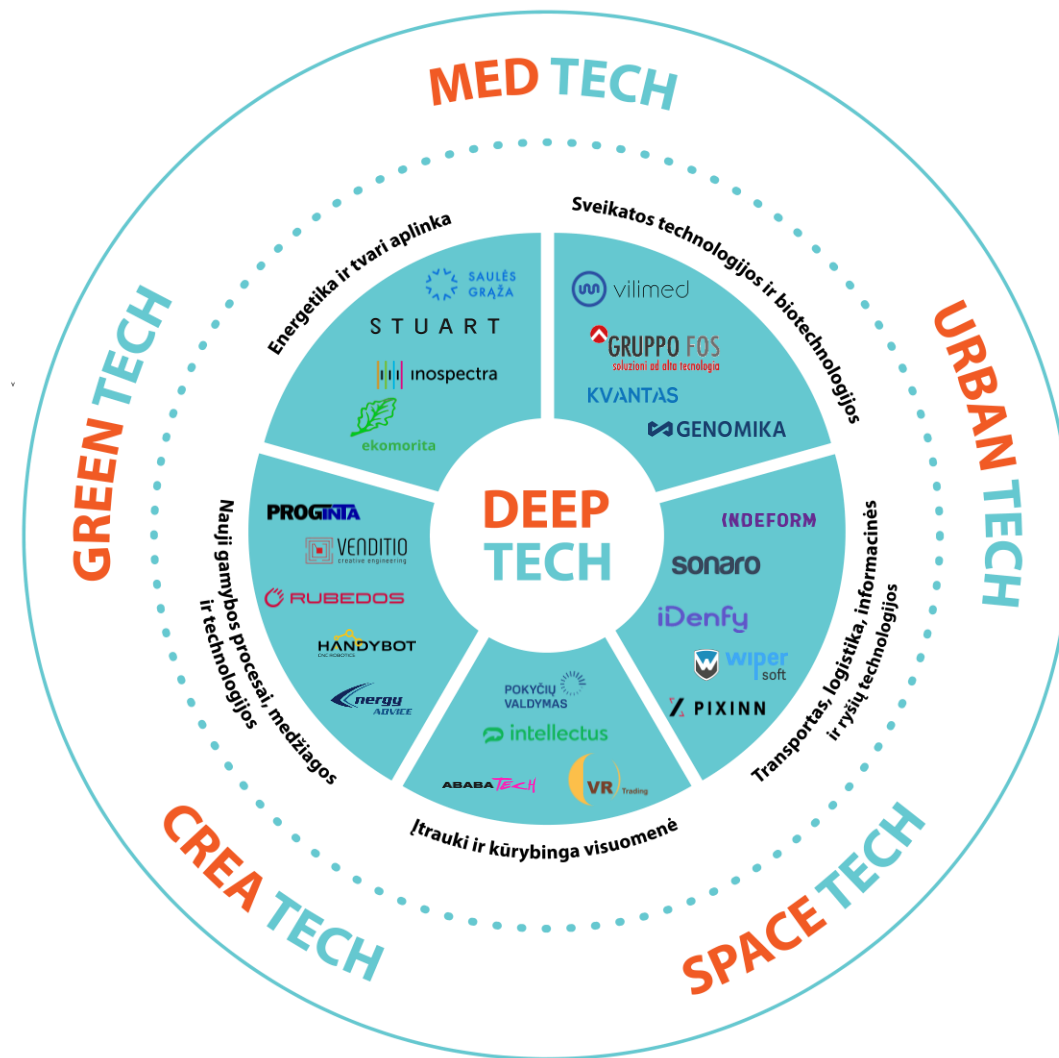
MED TECH

URBAN TECH

SPACE TECH

CREA TECH

GREEN TECH

Energetika ir tvari aplinka

SAULĖS GRĄŽA

STUART

inospectra

ekomorita

Sveikatos technologijos ir biotechnologijos

vilimed

GRUPPO FOS
soluzioni ad alta tecnologia

KVANTAS

GENOMIKA

DEEP TECH

Nauji gamybos procesai, medžiagos ir technologijos

PROGINTA

VENDITIO
creative engineering

RUBEDOS

HANDYBOT
CNC ROBOTICS

Energy ADVICE

Transportas, logistika, informacinės ir ryšių technologijos

INDEFORM

sonaro

iDenfy

wiper soft

PIXINN

Įtrauki ir kūrybinga visuomenė

POKYČIŲ VALDYMAS

intellectus

ABABA TECH

VR Trading